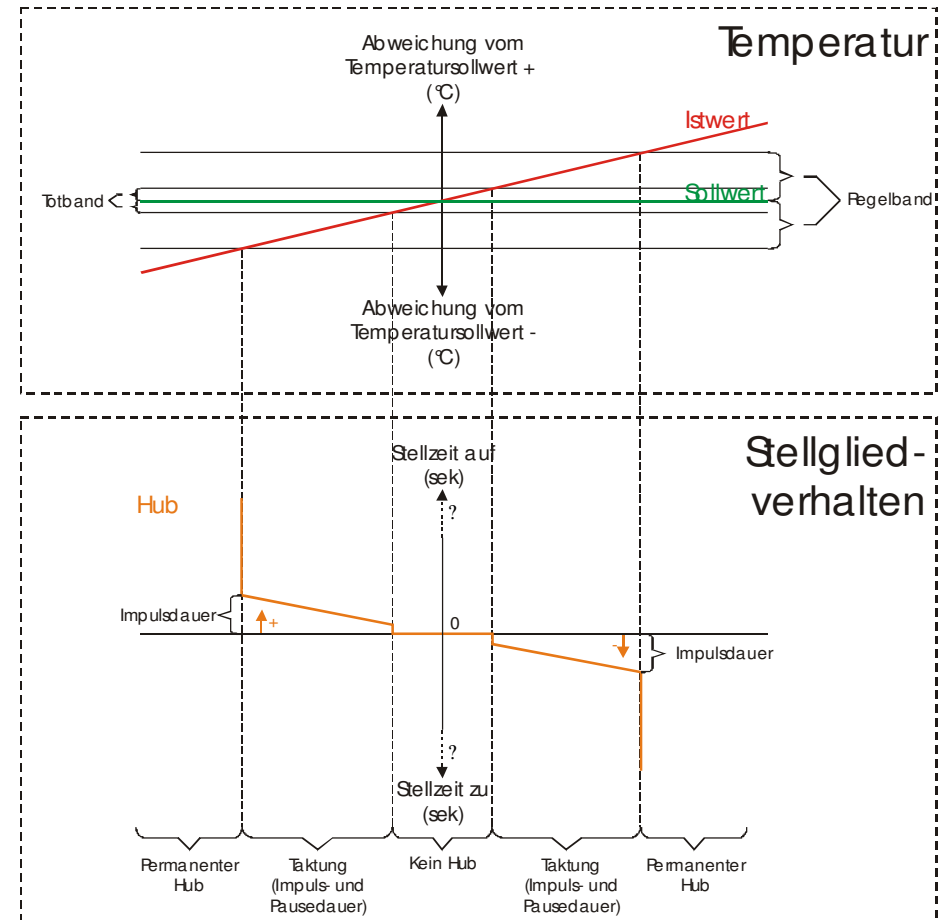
Temperatur

Abweichung vom Temperatursollwert + (°C)

Istwert

Sollwert

Totband

Regelband

Abweichung vom Temperatursollwert - (°C)

Stellglied-verhalten

Stellzeit auf (sek)

Hub

?

Impulsdauer

+

0

-

Impulsdauer

?

Stellzeit zu (sek)

Permanenter Hub

Taktung (Impuls- und Pausedauer)

Kein Hub

Taktung (Impuls- und Pausedauer)

Permanenter Hub